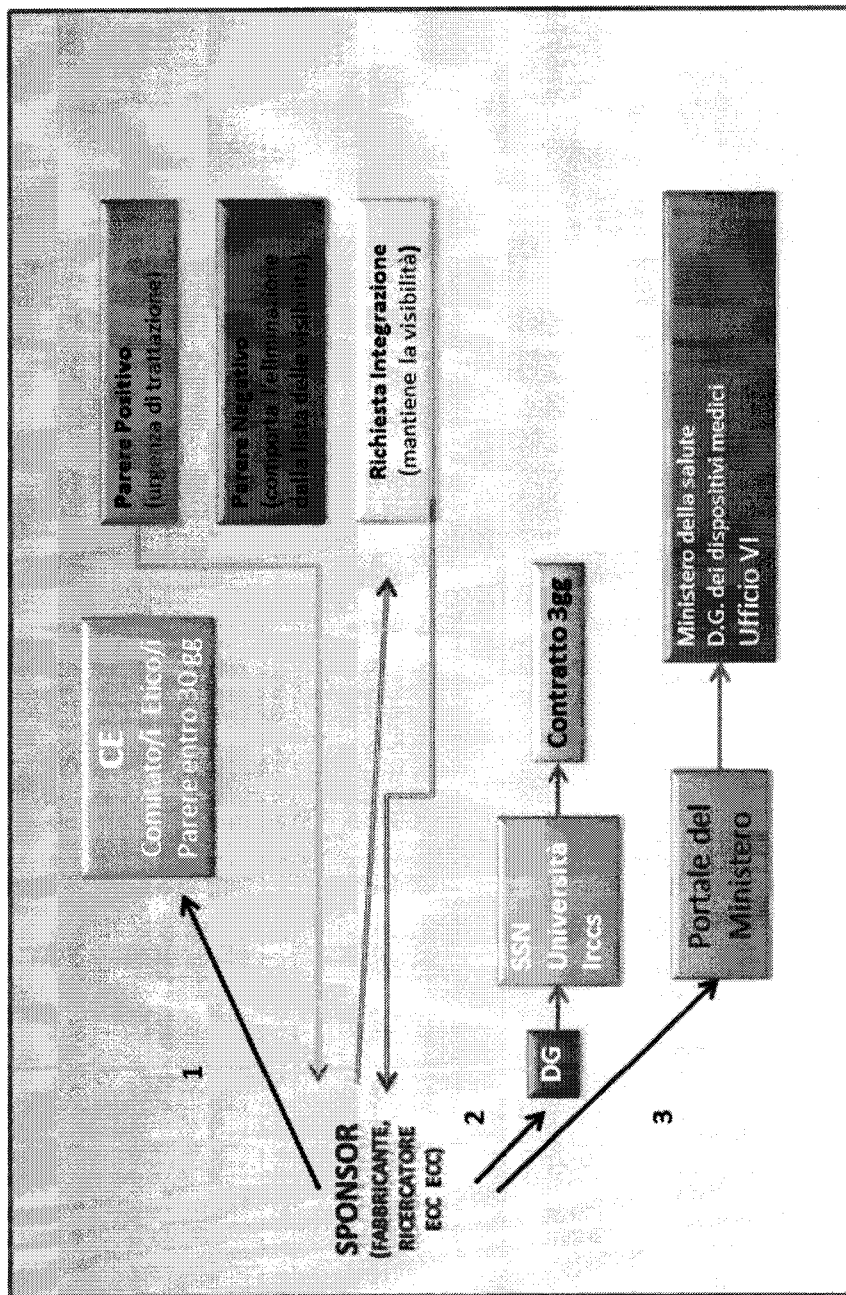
CE
Comitato/i Etico/i
Parere entro 30gg

Parere Positivo
(urgenza di trattazione)

Parere Negativo
(comporta l'eliminazione dalla lista delle visibilità)

Richiesta Integrazione
(mantiene la visibilità)

1

SPONSOR
(FABBRICANTE, RICERCATORE ECC. ECC)

2

DG

SSN
Università
Irccs

Contratto 3gg

3

Portale del Ministero

Ministero della salute
D.G. dei dispositivi medici
Ufficio VI